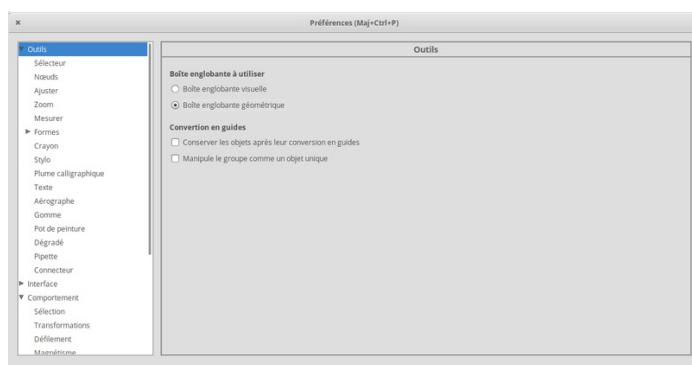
×

Préférences (Maj+Ctrl+P)

Outils
Sélecteur
Nœuds
Ajuster
Zoom
Mesurer
Formes
Crayon
Stylo
Plume calligraphique
Texte
Aérographe
Gomme
Pot de peinture
Dégradé
Pipette
Connecteur
Interface
Comportement
Sélection
Transformations
Défilement
Magnétisme

Outils

Boîte englobante à utiliser
Boîte englobante visuelle
Boîte englobante géométrique

Convertion en guides
Conserver les objets après leur conversion en guides
Manipule le groupe comme un objet unique